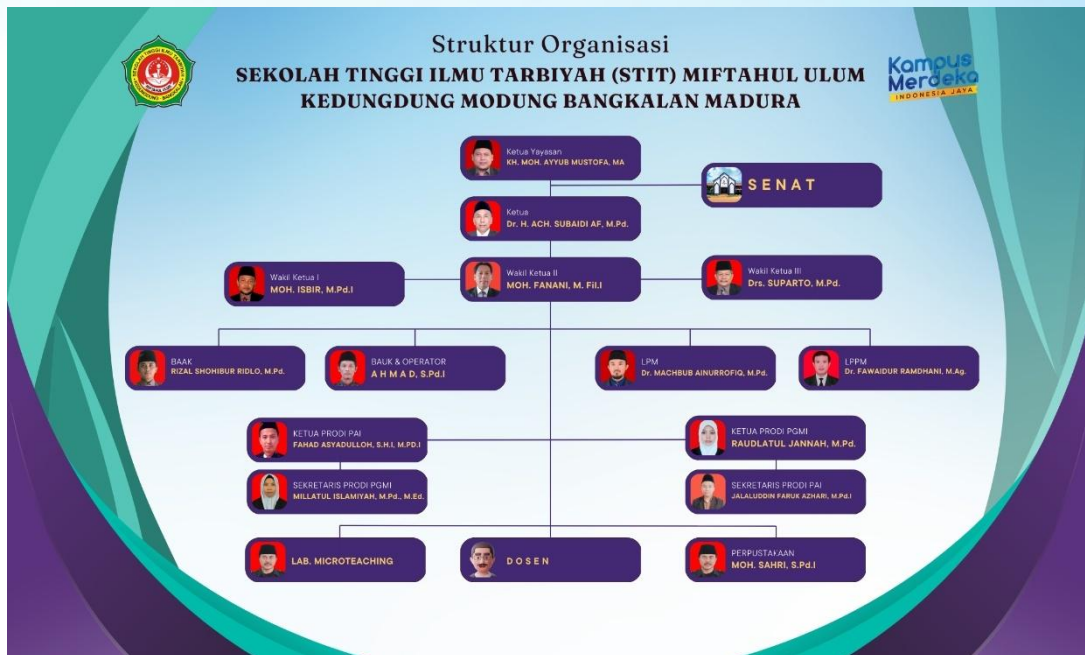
Struktur Organisasi
SEKOLAH TINGGI ILMU TARBIYAH (STIT) MIFTAHUL ULUM
KEDUNGDUNG MODUNG BANGKALAN MADURA

Kampus Merdeka
INDONESIA JAYA

Ketua Yayasan
KH. MOH. AYYUB MUSTOFA, MA

SENAT

Ketua
Dr. H. ACH. SUBAIDI AF, M.Pd.

Wakil Ketua I
MOH. ISBIR, M.Pd.I

Wakil Ketua II
MOH. FANANI, M. Fil.I

Wakil Ketua III
Drs. SUPARTO, M.Pd.

BAAK
RIZAL SHOHIBUR RIDLO, M.Pd.

BAUK & OPERATOR
A H M A D, S.Pd.I

LPM
Dr. MACHBUB AINURROFIQ, M.Pd.

LPPM
Dr. FAWAIDUR RAMDHANI, M.Ag.

KETUA PRODI PAI
FAHAD ASYADULLOH, S.H.I, M.PD.I

KETUA PRODI PGMI
RAUDLATUL JANNAH, M.Pd.

SEKRETARIS PRODI PGMI
MILLATUL ISLAMIYAH, M.Pd., M.Ed.

SEKRETARIS PRODI PAI
JALALUDDIN FARUK AZHARI, M.Pd.I

LAB. MICROTEACHING

D O S E N

PERPUSTAKAAN
MOH. SAHRI, S.Pd.I